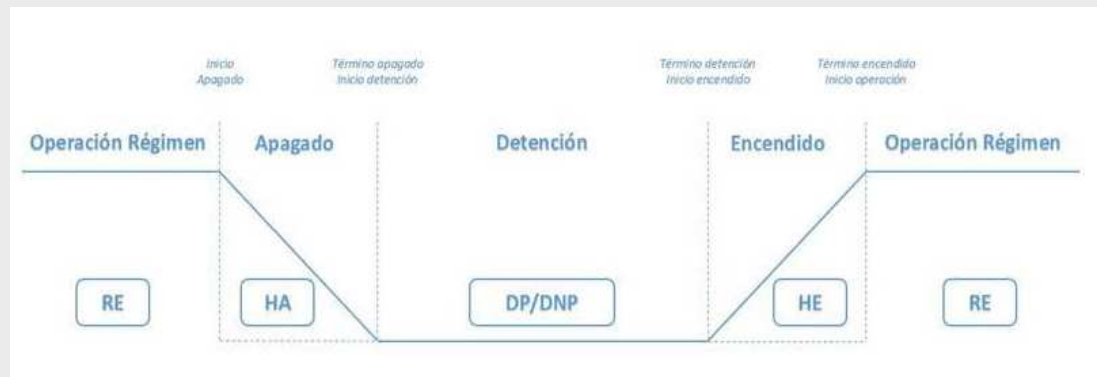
Inicio
Apagado

Término apagado
Inicio detención

Término detención
Inicio encendido

Término encendido
Inicio operación

Operación Régimen

Apagado

Detención

Encendido

Operación Régimen

RE

HA

DP/DNP

HE

RE